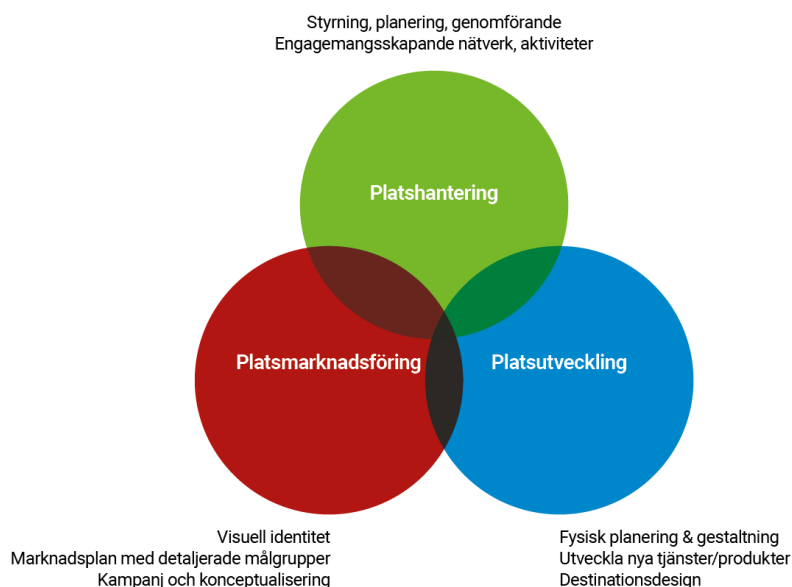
Styrning, planering, genomförande
Engagemangsskapande nätverk, aktiviteter

Platshantering

Platsmarknadsföring

Platsutveckling

Visuell identitet
Marknadsplan med detaljerade målgrupper
Kampanj och konceptualisering

Fysisk planering & gestaltning
Utveckla nya tjänster/produkter
Destinationsdesign